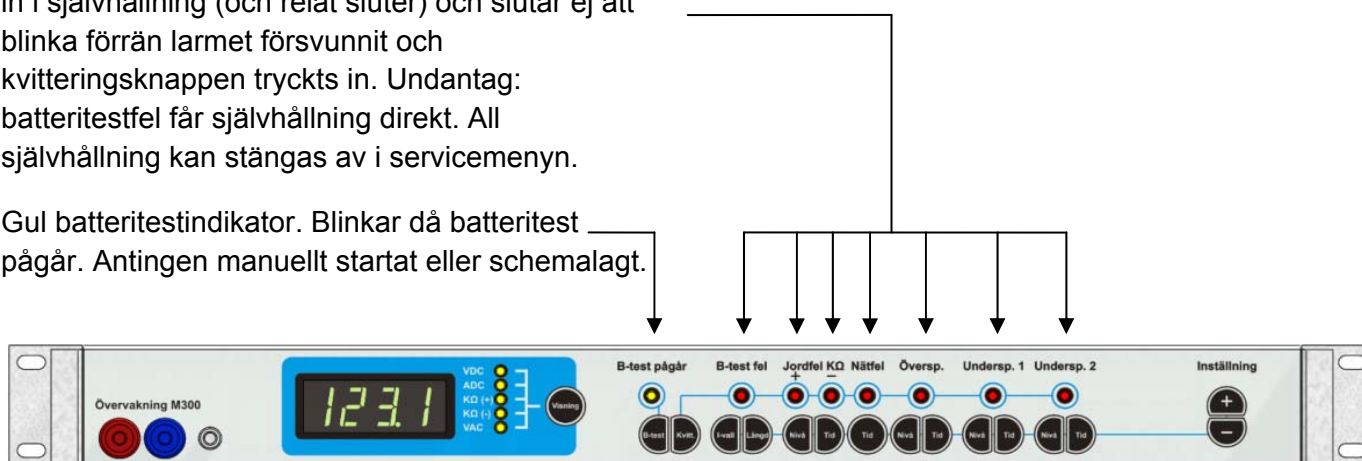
in i självhållning (och relät sluter) och slutar ej att blinka förrän larmet försvunnit och kvitteringsknappen tryckts in. Undantag: batteritestfel får självhållning direkt. All självhållning kan stängas av i servicemenyn.

Gul batteritestindikator. Blinkar då batteritest pågår. Antingen manuellt startat eller schemalagt.

Övervakning M300

123.1

VDC
ADC
KΩ (+)
KΩ (-)
VAC

Visning

B-test pågår
B-test
Kvitt.

B-test fel
I-vall
Längd

Jordfel KΩ
+
−
Nivå
Tid

Nätfel
Tid

Översp.
Nivå
Tid

Undersp. 1
Nivå
Tid

Undersp. 2
Nivå
Tid

Inställning
+
−